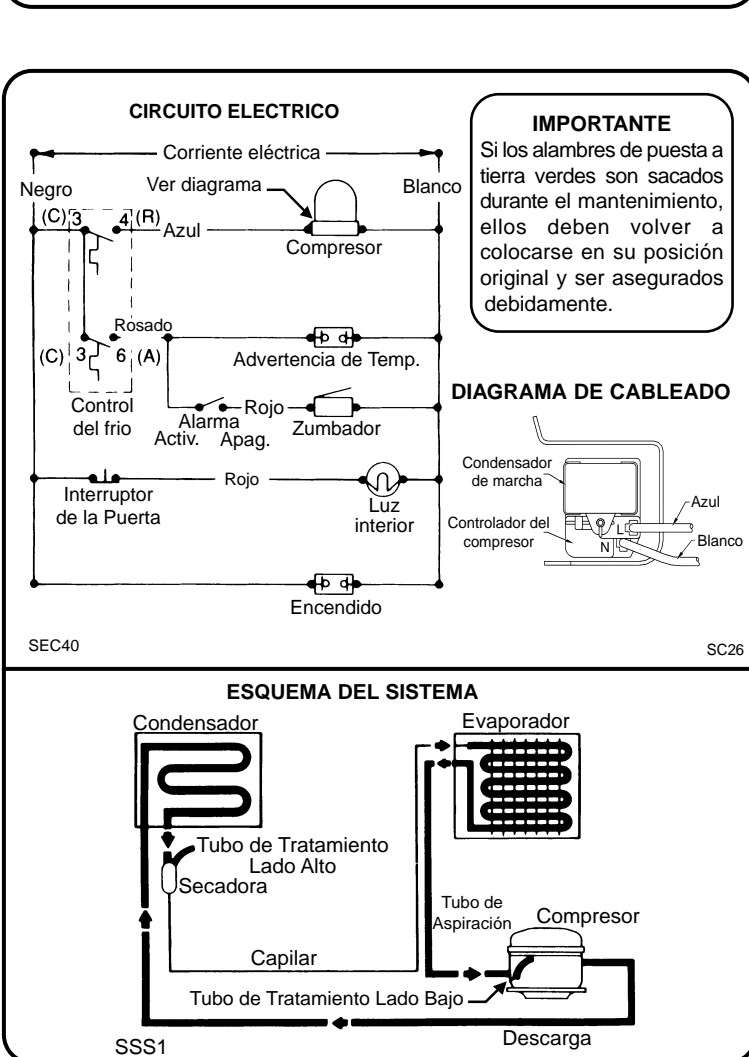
CIRCUITO ELECTRICO

Corriente eléctrica

Negro

Ver diagrama

Blanco

(C) 3

4 (R)

Azul

Compresor

Rosado

(C) 3

6 (A)

Advertencia de Temp.

Control del frio

Alarma

Activ.

Apag.

Rojo

Zumbador

Rojo

Interruptor de la Puerta

Luz interior

Encendido

SEC40

IMPORTANTE

Si los alambres de puesta a tierra verdes son sacados durante el mantenimiento, ellos deben volver a colocarse en su posición original y ser asegurados debidamente.

DIAGRAMA DE CABLEADO

Condensador de marcha

Controlador del compresor

L

N

Azul

Blanco

SC26

ESQUEMA DEL SISTEMA

Condensador

Evaporador

Tubo de Tratamiento Lado Alto

Secadora

Tubo de Aspiración

Compresor

Capilar

Tubo de Tratamiento Lado Bajo

SSS1

Descarga